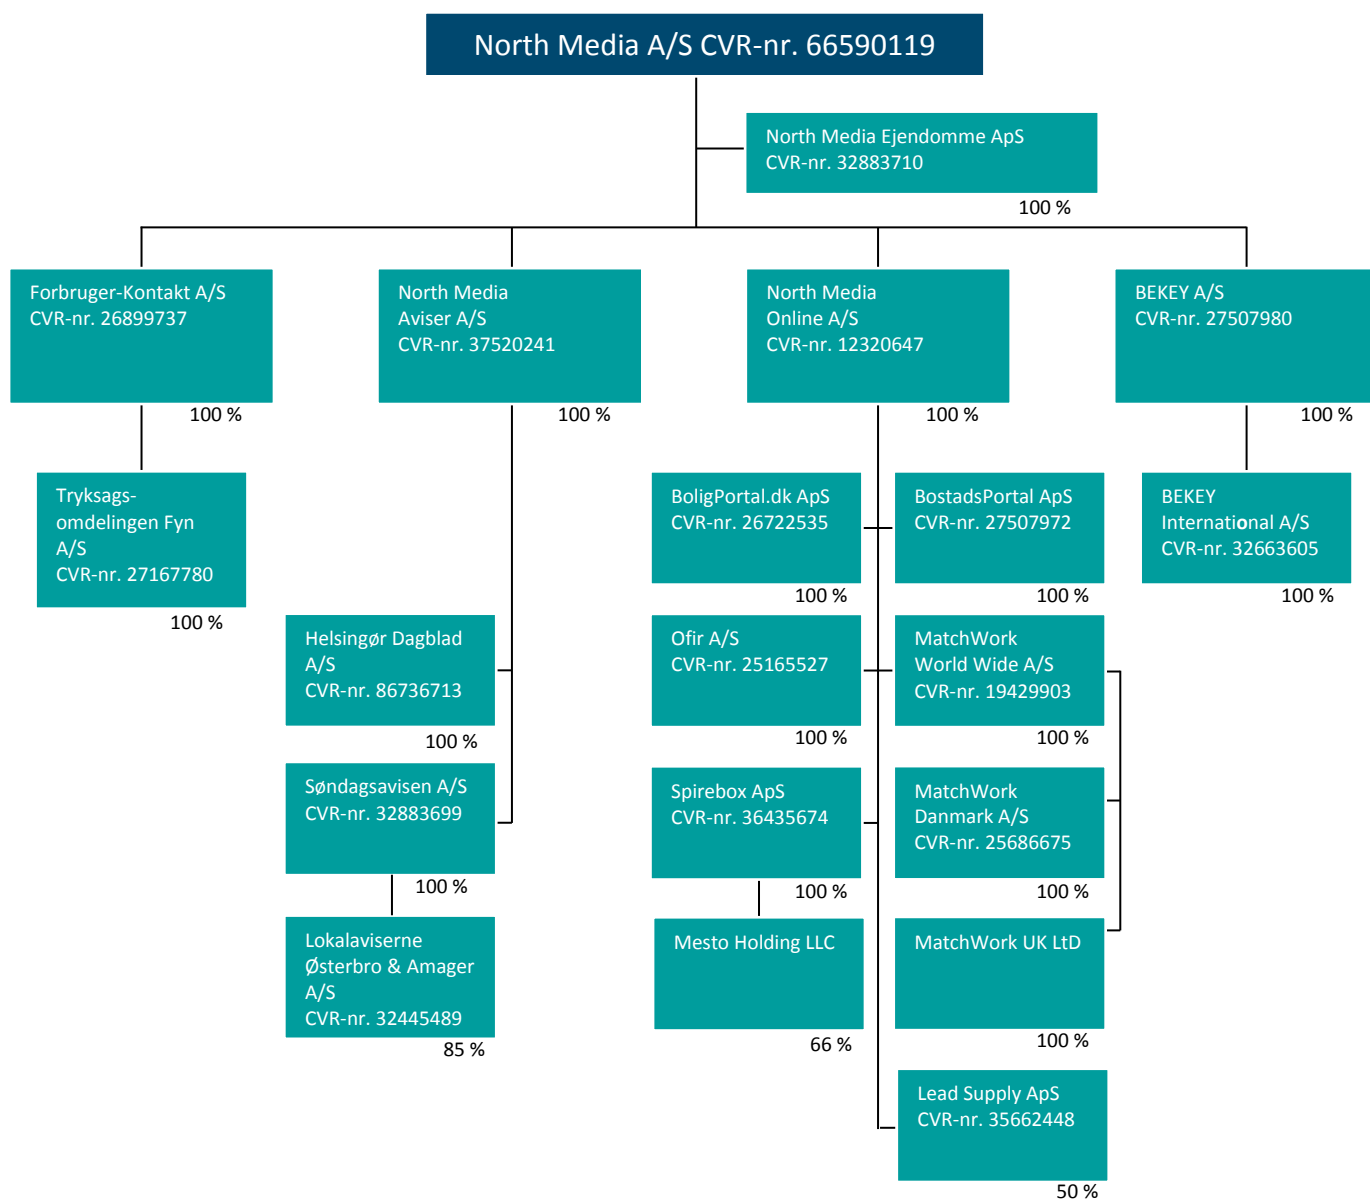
North Media A/S CVR-nr. 66590119

North Media Ejendomme ApS
CVR-nr. 32883710
100 %

Forbruger-Kontakt A/S
CVR-nr. 26899737
100 %

Tryksagsomdelingen Fyn A/S
CVR-nr. 27167780
100 %

North Media Aviser A/S
CVR-nr. 37520241
100 %

Helsingør Dagblad A/S
CVR-nr. 86736713
100 %

Søndagsavisen A/S
CVR-nr. 32883699
100 %

Lokalaviserne Østerbro & Amager A/S
CVR-nr. 32445489
85 %

North Media Online A/S
CVR-nr. 12320647
100 %

BoligPortal.dk ApS
CVR-nr. 26722535
100 %

BostadsPortal ApS
CVR-nr. 27507972
100 %

Ofir A/S
CVR-nr. 25165527
100 %

MatchWork World Wide A/S
CVR-nr. 19429903
100 %

Spirebox ApS
CVR-nr. 36435674
100 %

MatchWork Danmark A/S
CVR-nr. 25686675
100 %

Mesto Holding LLC
66 %

MatchWork UK LtD
100 %

Lead Supply ApS
CVR-nr. 35662448
50 %

BEKEY A/S
CVR-nr. 27507980
100 %

BEKEY International A/S
CVR-nr. 32663605
100 %